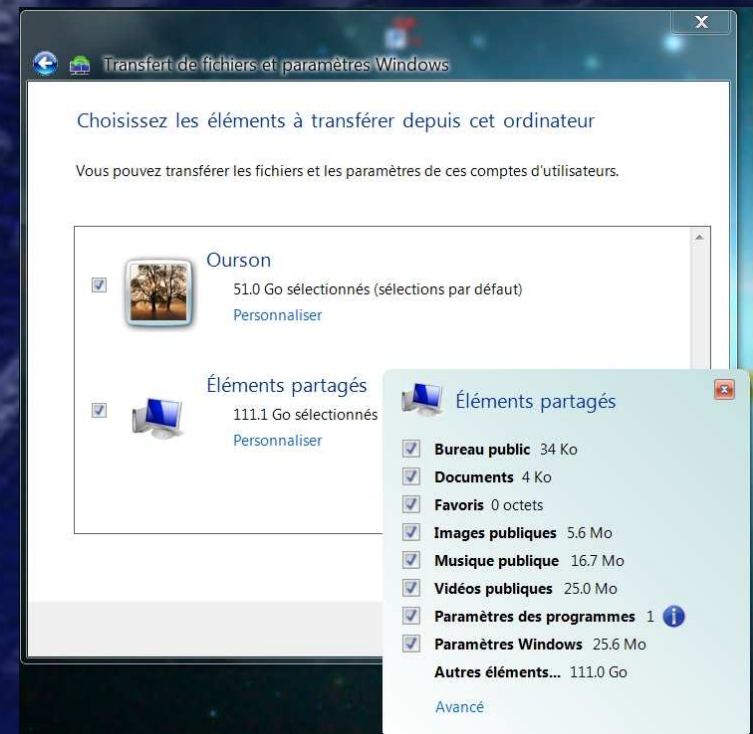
Transfert de fichiers et paramètres Windows

Choisissez les éléments à transférer depuis cet ordinateur

Vous pouvez transférer les fichiers et les paramètres de ces comptes d'utilisateurs.

Ourson
51.0 Go sélectionnés (sélections par défaut)
Personnaliser

Éléments partagés
111.1 Go sélectionnés
Personnaliser

Éléments partagés
Bureau public 34 Ko
Documents 4 Ko
Favoris 0 octets
Images publiques 5.6 Mo
Musique publique 16.7 Mo
Vidéos publiques 25.0 Mo
Paramètres des programmes 1
Paramètres Windows 25.6 Mo
Autres éléments... 111.0 Go
Avancé